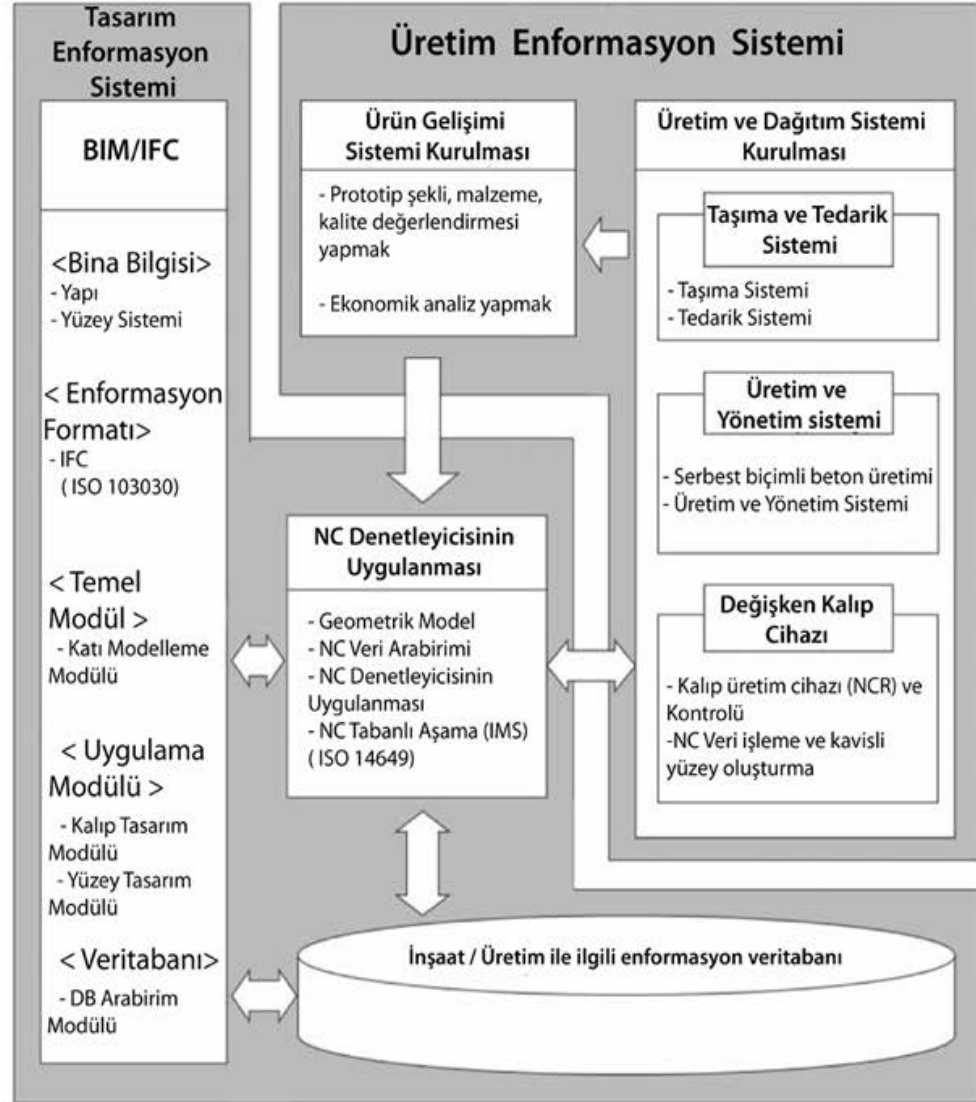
Tasarım Enformasyon Sistemi

BIM/IFC

<Bina Bilgisi>
- Yapı
- Yüzey Sistemi

< Enformasyon Formatı>
- IFC
( ISO 103030)

< Temel Modül >
- Katı Modelleme Modülü

< Uygulama Modülü >
- Kalıp Tasarım Modülü
- Yüzey Tasarım Modülü

< Veritabanı>
- DB Arabirim Modülü

Üretim Enformasyon Sistemi

Ürün Gelişimi Sistemi Kurulması

- Prototip şekli, malzeme, kalite değerlendirmesi yapmak

- Ekonomik analiz yapmak

Üretim ve Dağıtım Sistemi Kurulması

Taşıma ve Tedarik Sistemi

- Taşıma Sistemi
- Tedarik Sistemi

Üretim ve Yönetim sistemi

- Serbest biçimli beton üretimi
- Üretim ve Yönetim Sistemi

Değişken Kalıp Cihazı

- Kalıp üretim cihazı (NCR) ve Kontrolü
-NC Veri işleme ve kavisli yüzey oluşturma

NC Denetleyicisinin Uygulanması

- Geometrik Model
- NC Veri Arabirimi
- NC Denetleyicisinin Uygulanması
- NC Tabanlı Aşama (IMS) ( ISO 14649)

İnşaat / Üretim ile ilgili enformasyon veritabanı